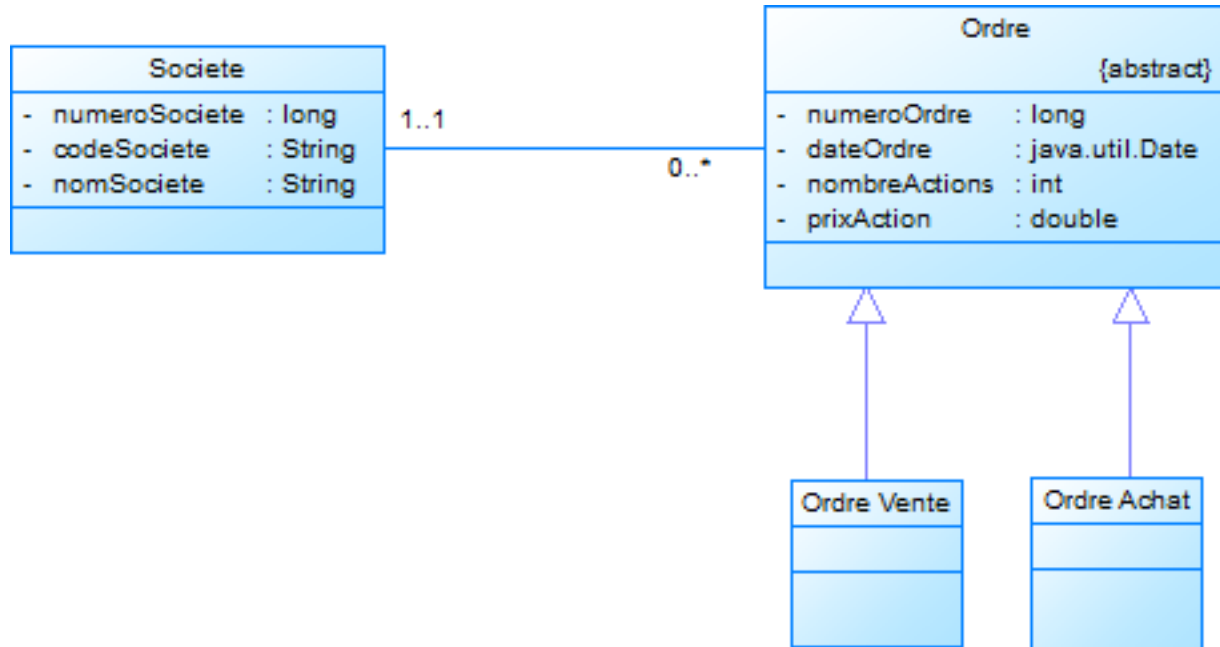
Societe

- numeroSociete : long
- codeSociete : String
- nomSociete : String

1..1

0..*

Ordre

{abstract}

- numeroOrdre : long
- dateOrdre : java.util.Date
- nombreActions : int
- prixAction : double

Ordre Vente

Ordre Achat